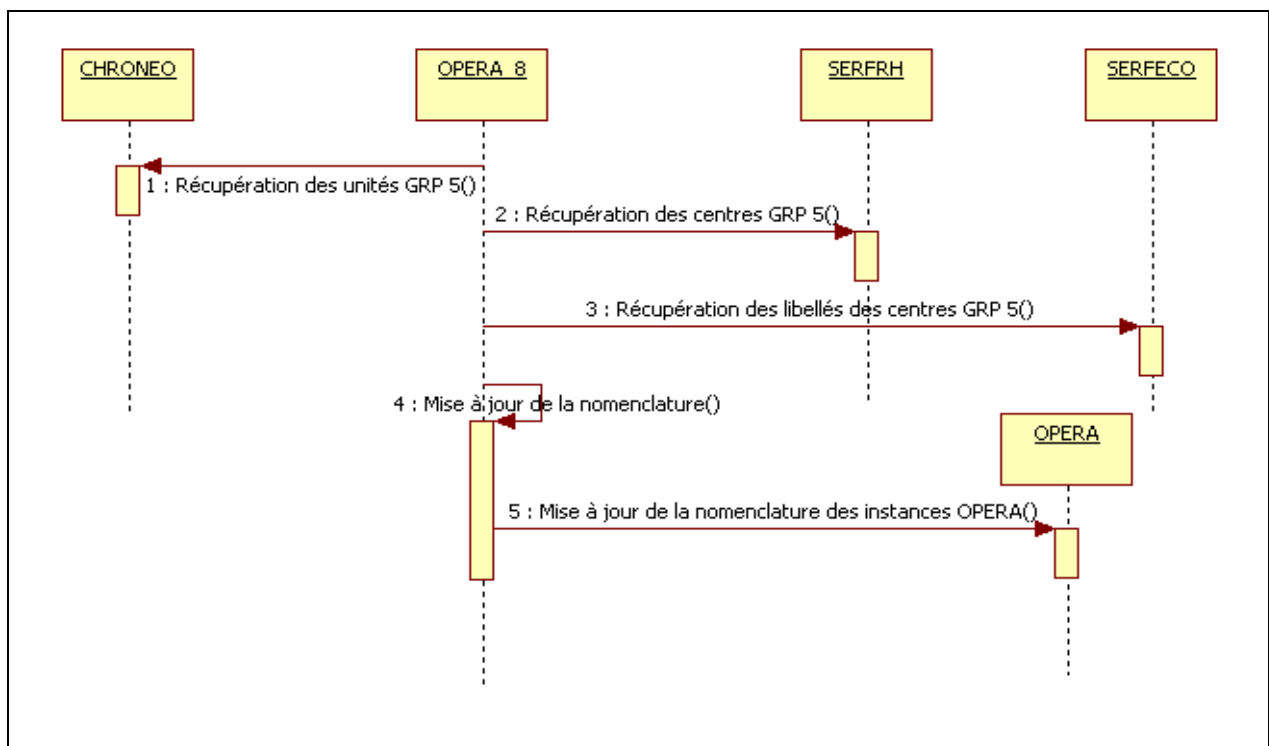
CHRONEO

OPERA 8

SERFRH

SERFECO

1 : Récupération des unités GRP 5()

2 : Récupération des centres GRP 5()

3 : Récupération des libellés des centres GRP 5()

4 : Mise à jour de la nomenclature()

OPERA

5 : Mise à jour de la nomenclature des instances OPERA()